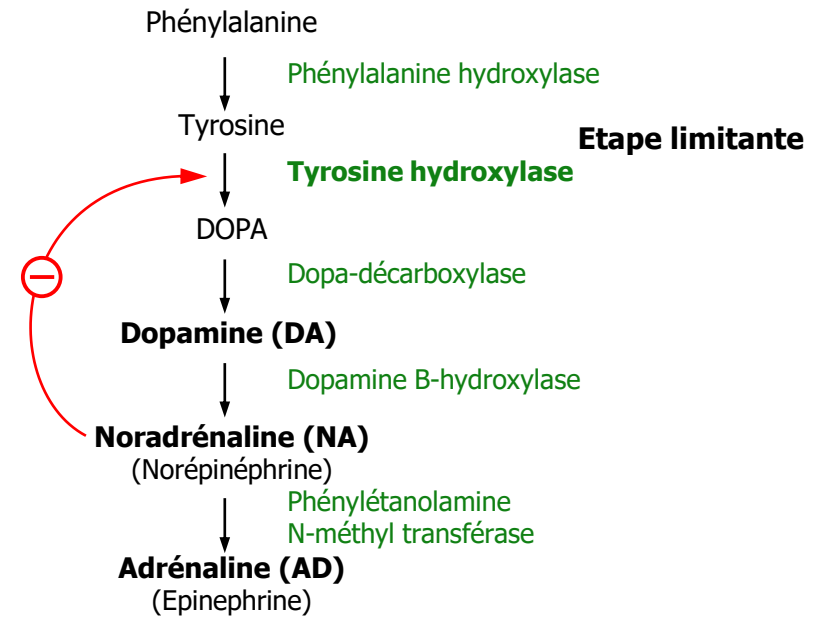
Phénylalanine

Phénylalanine hydroxylase

Tyrosine

Etape limitante

Tyrosine hydroxylase

DOPA

Dopa-décarboxylase

Dopamine (DA)

Dopamine B-hydroxylase

Noradrénaline (NA)
(Norépinéphrine)

Phénylétanolamine
N-méthyl transférase

Adrénaline (AD)
(Epinephrine)